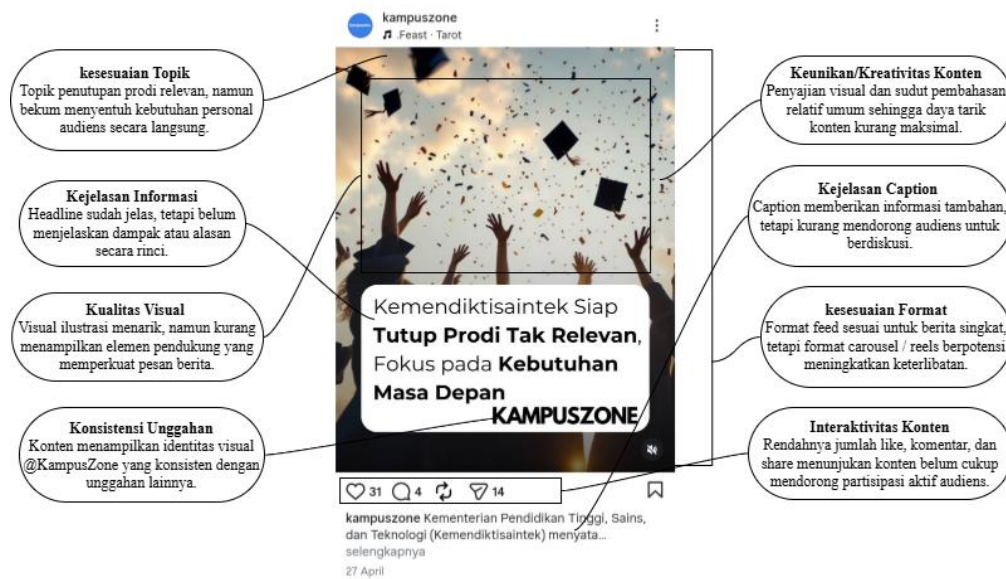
kampuszone
.Feast · Tarot

kesesuaian Topik
Topik penutupan prodi relevan, namun bekum menyentuh kebutuhan personal audiens secara langsung.

Kejelasan Informasi
Headline sudah jelas, tetapi belum menjelaskan dampak atau alasan secara rinci.

Kualitas Visual
Visual ilustrasi menarik, namun kurang menampilkan elemen pendukung yang memperkuat pesan berita.

Konsistensi Unggahan
Konten menampilkan identitas visual @KampusZone yang konsisten dengan unggahan lainnya.

Kemendiktisaintek Siap Tutup Prodi Tak Relevan, Fokus pada Kebutuhan Masa Depan
KAMPUSZONE

31 4 14

kampuszone Kementerian Pendidikan Tinggi, Sains, dan Teknologi (Kemendiktisaintek) menyata... selengkapnya
27 April

Keunikan/Kreativitas Konten
Penyajian visual dan sudut pembahasan relatif umum sehingga daya tarik konten kurang maksimal.

Kejelasan Caption
Caption memberikan informasi tambahan, tetapi kurang mendorong audiens untuk berdiskusi.

kesesuaian Format
Format feed sesuai untuk berita singkat, tetapi format carousel / reels berpotensi meningkatkan keterlibatan.

Interaktivitas Konten
Rendahnya jumlah like, komentar, dan share menunjukan konten belum cukup mendorong partisipasi aktif audiens.